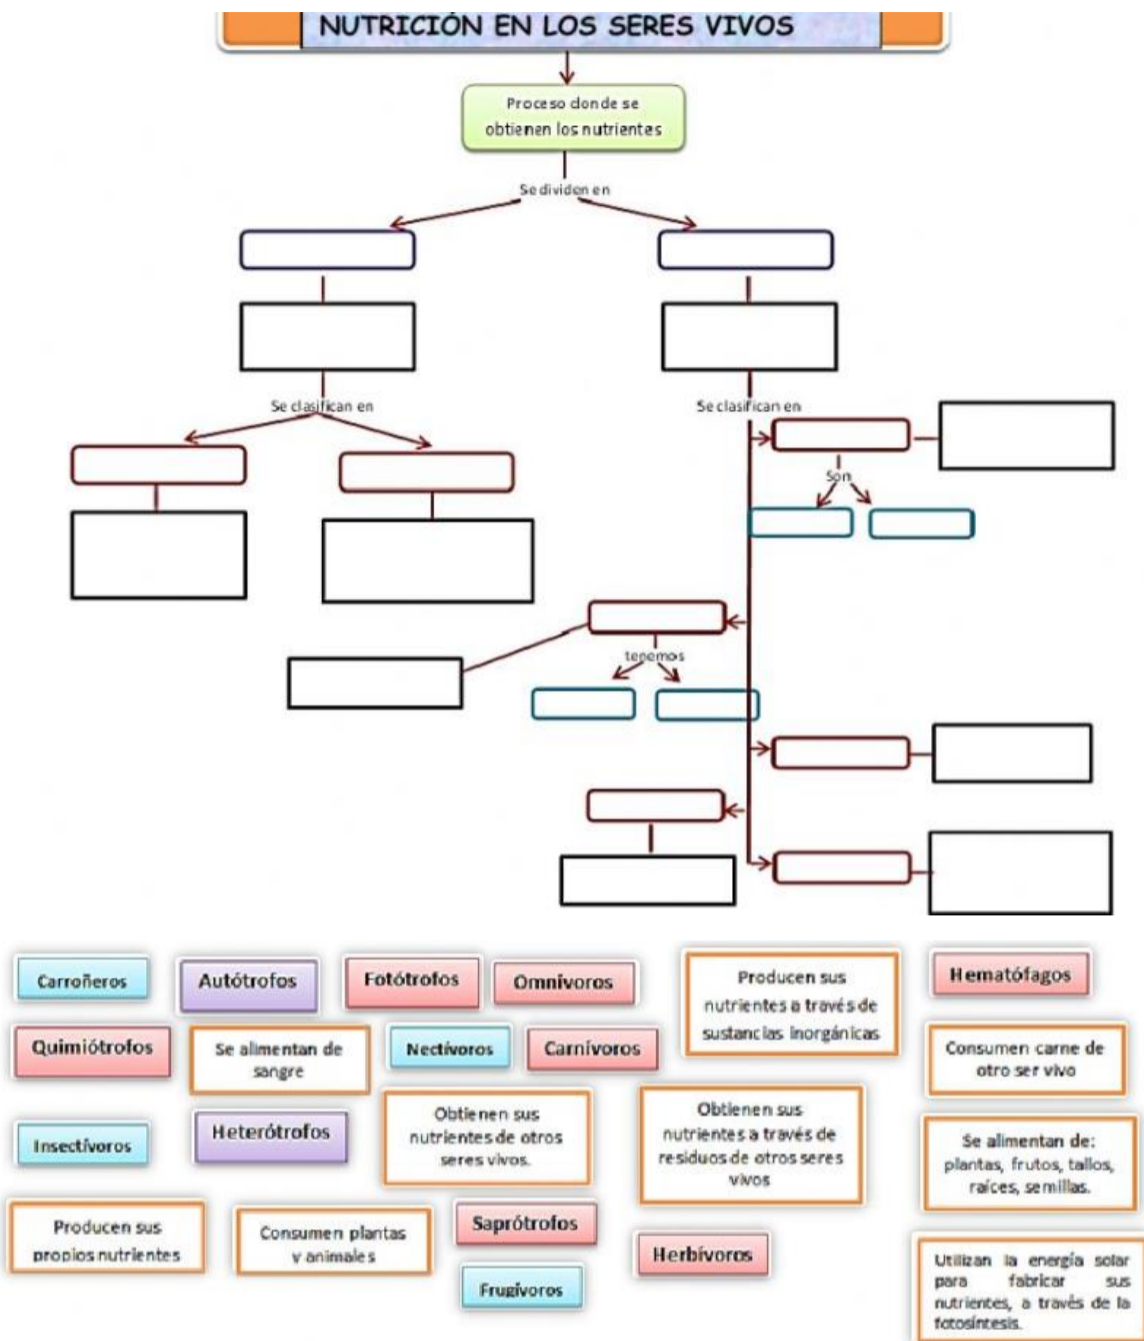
NUTRICIÓN EN LOS SERES VIVOS

Proceso donde se obtienen los nutrientes

Se dividen en

Se clasifican en

Se clasifican en

Son

tenemos

Carroñeros

Autótrofos

Fotótrofos

Omnívoros

Producen sus nutrientes a través de sustancias inorgánicas

Hematófagos

Quimiótrofos

Se alimentan de sangre

Nectívoros

Carnívoros

Consumen carne de otro ser vivo

Insectívoros

Heterótrofos

Obtienen sus nutrientes de otros seres vivos.

Obtienen sus nutrientes a través de residuos de otros seres vivos

Se alimentan de: plantas, frutos, tallos, raíces, semillas.

Producen sus propios nutrientes

Consumen plantas y animales

Saprótrofos

Herbívoros

Frugívoros

Utilizan la energía solar para fabricar sus nutrientes, a través de la fotosíntesis.